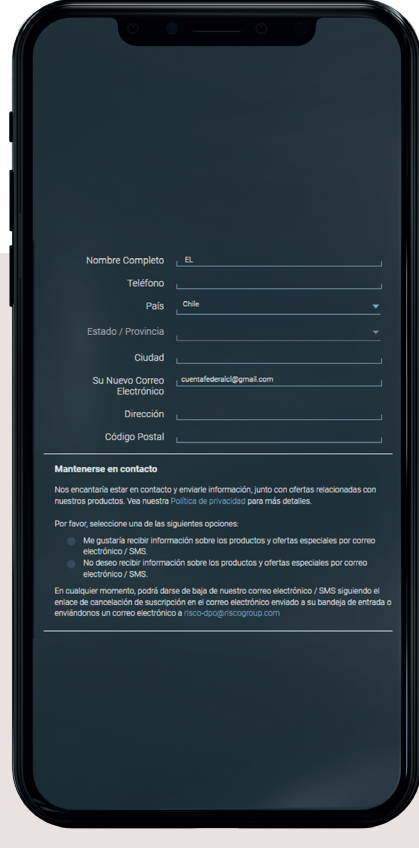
Nombre Completo EL

Teléfono

País Chile

Estado / Provincia

Ciudad

Su Nuevo Correo Electrónico cuentafederalcl@gmail.com

Dirección

Código Postal

Mantenerse en contacto

Nos encantaría estar en contacto y enviarle información, junto con ofertas relacionadas con nuestros productos. Vea nuestra Política de privacidad para más detalles.

Por favor, seleccione una de las siguientes opciones:

Me gustaría recibir información sobre los productos y ofertas especiales por correo electrónico / SMS.

No deseo recibir información sobre los productos y ofertas especiales por correo electrónico / SMS.

En cualquier momento, podrá darse de baja de nuestro correo electrónico / SMS siguiendo el enlace de cancelación de suscripción en el correo electrónico enviado a su bandeja de entrada o enviándonos un correo electrónico a risco-dpo@riscogroup.com